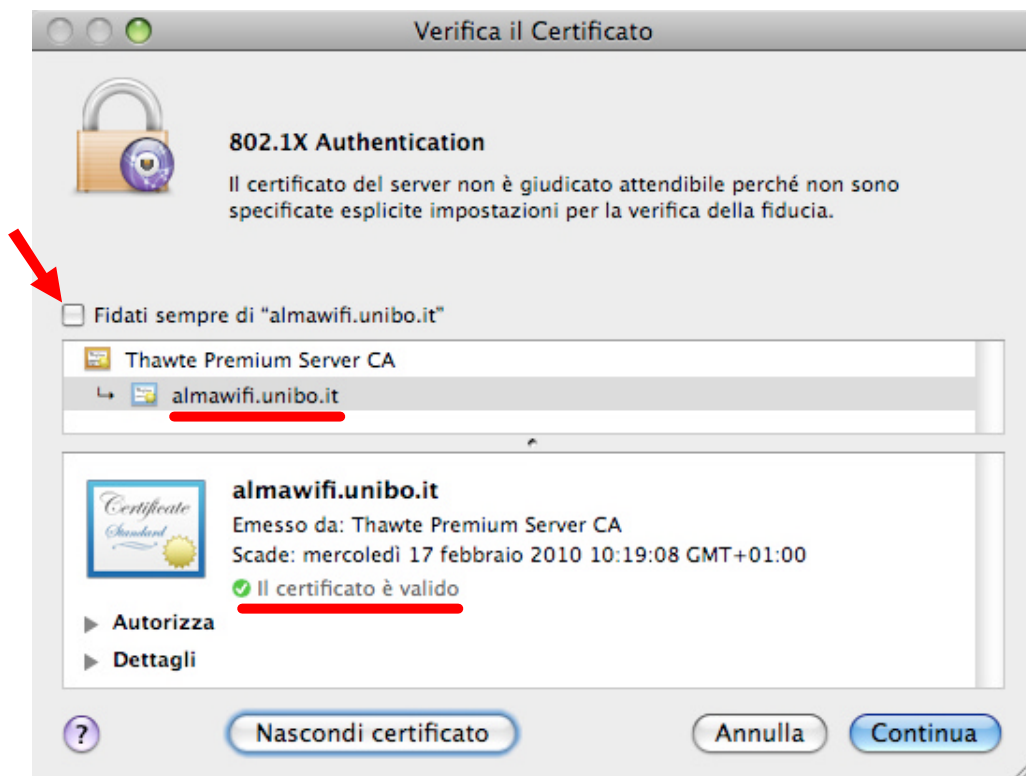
Verifica il Certificato

802.1X Authentication

Il certificato del server non è giudicato attendibile perché non sono specificate esplicite impostazioni per la verifica della fiducia.

Fidati sempre di "almawifi.unibo.it"

Thawte Premium Server CA

almawifi.unibo.it

Certificate Standard

almawifi.unibo.it

Emesso da: Thawte Premium Server CA

Scade: mercoledì 17 febbraio 2010 10:19:08 GMT+01:00

Il certificato è valido

Autorizza

Dettagli

?

Nascondi certificato

Annulla

Continua